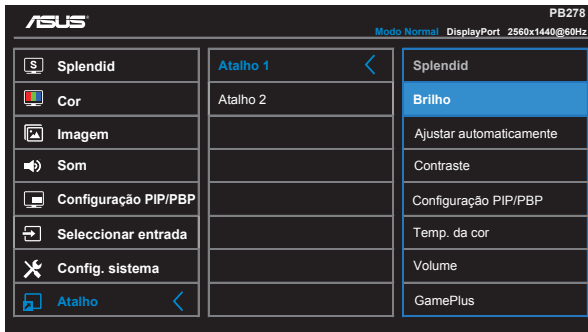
ASUS

PB278

Modo Normal DisplayPort 2560x1440@60Hz

Splendid
Cor
Imagem
Som
Configuração PIP/PBP
Seleccionar entrada
Config. sistema
Atalho

Atalho 1
Atalho 2

Splendid
Brilho
Ajustar automaticamente
Contraste
Configuração PIP/PBP
Temp. da cor
Volume
GamePlus